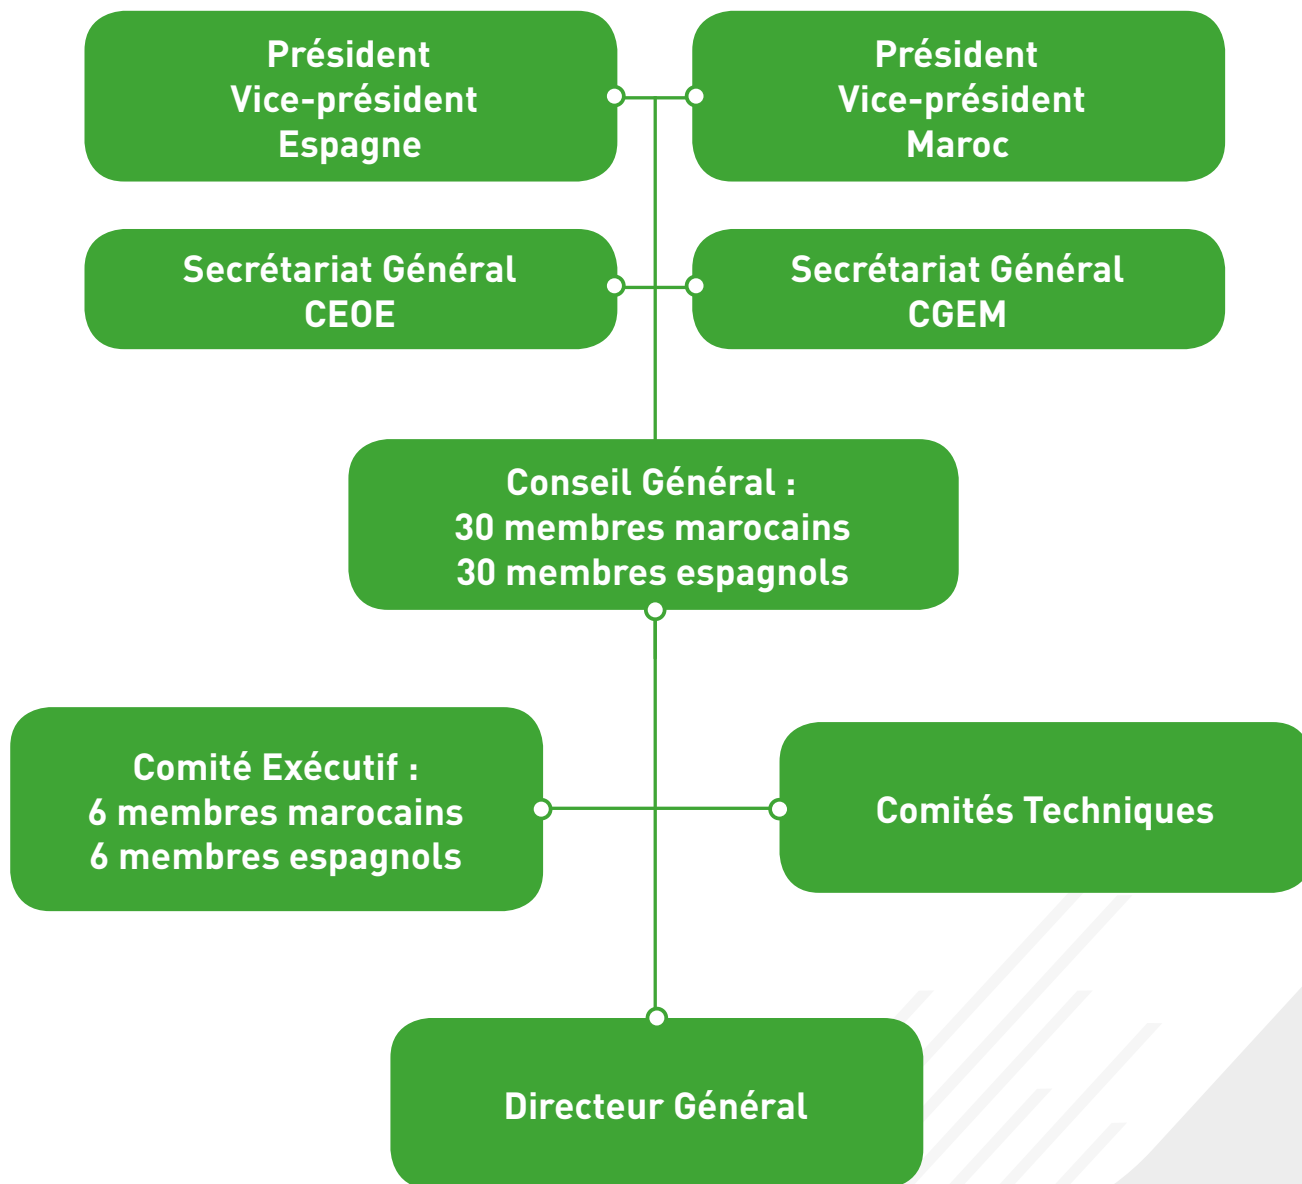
Président
Vice-président
Espagne

Président
Vice-président
Maroc

Secrétariat Général
CEOE

Secrétariat Général
CGEM

Conseil Général :
30 membres marocains
30 membres espagnols

Comité Exécutif :
6 membres marocains
6 membres espagnols

Comités Techniques

Directeur Général